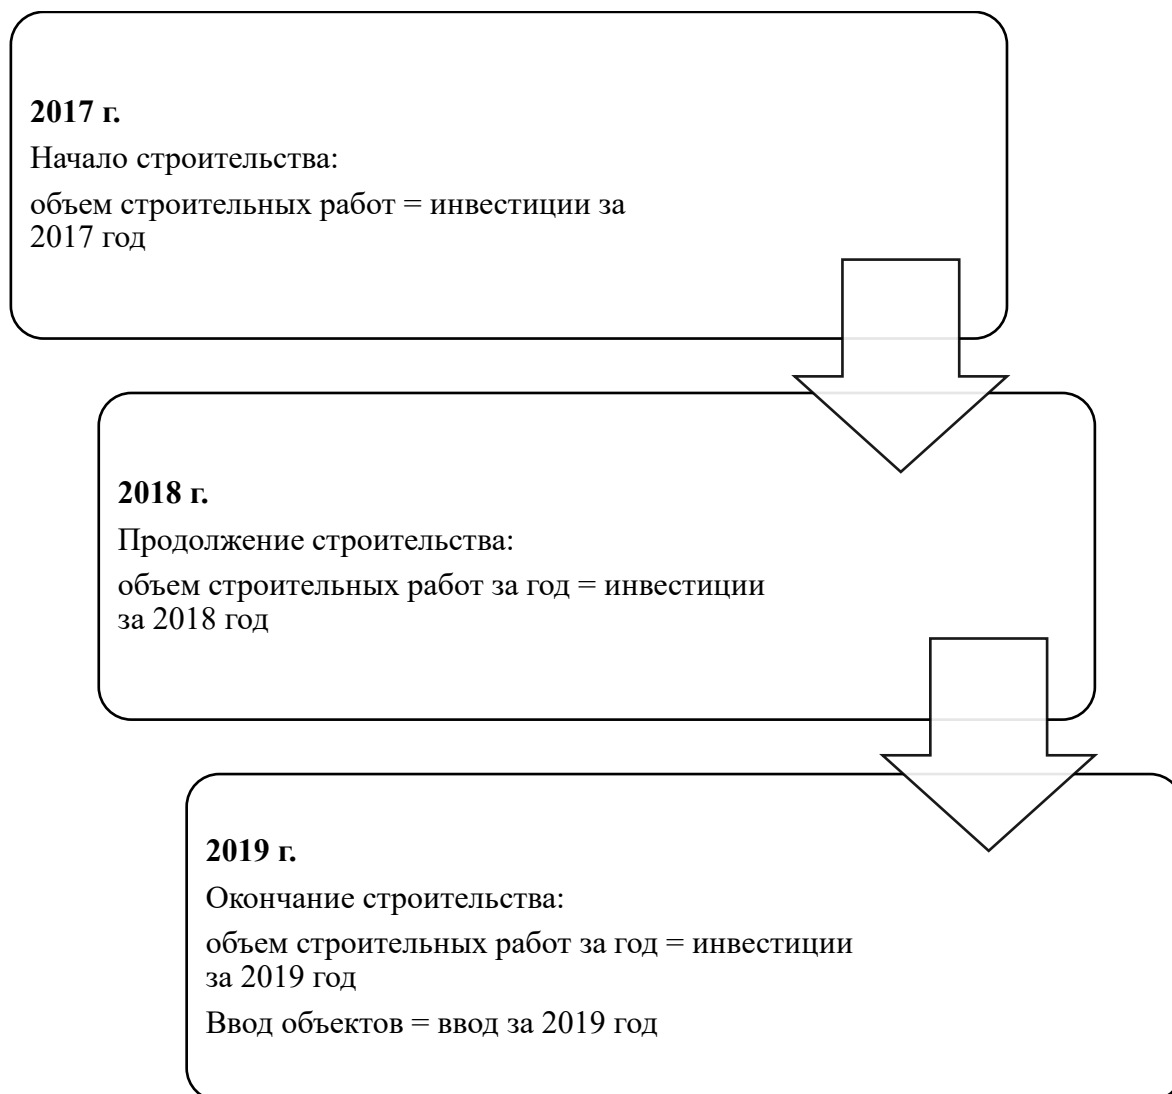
**2017 г.**

Начало строительства:

объем строительных работ = инвестиции за 2017 год

**2018 г.**

Продолжение строительства:

объем строительных работ за год = инвестиции за 2018 год

**2019 г.**

Окончание строительства:

объем строительных работ за год = инвестиции за 2019 год

Ввод объектов = ввод за 2019 год